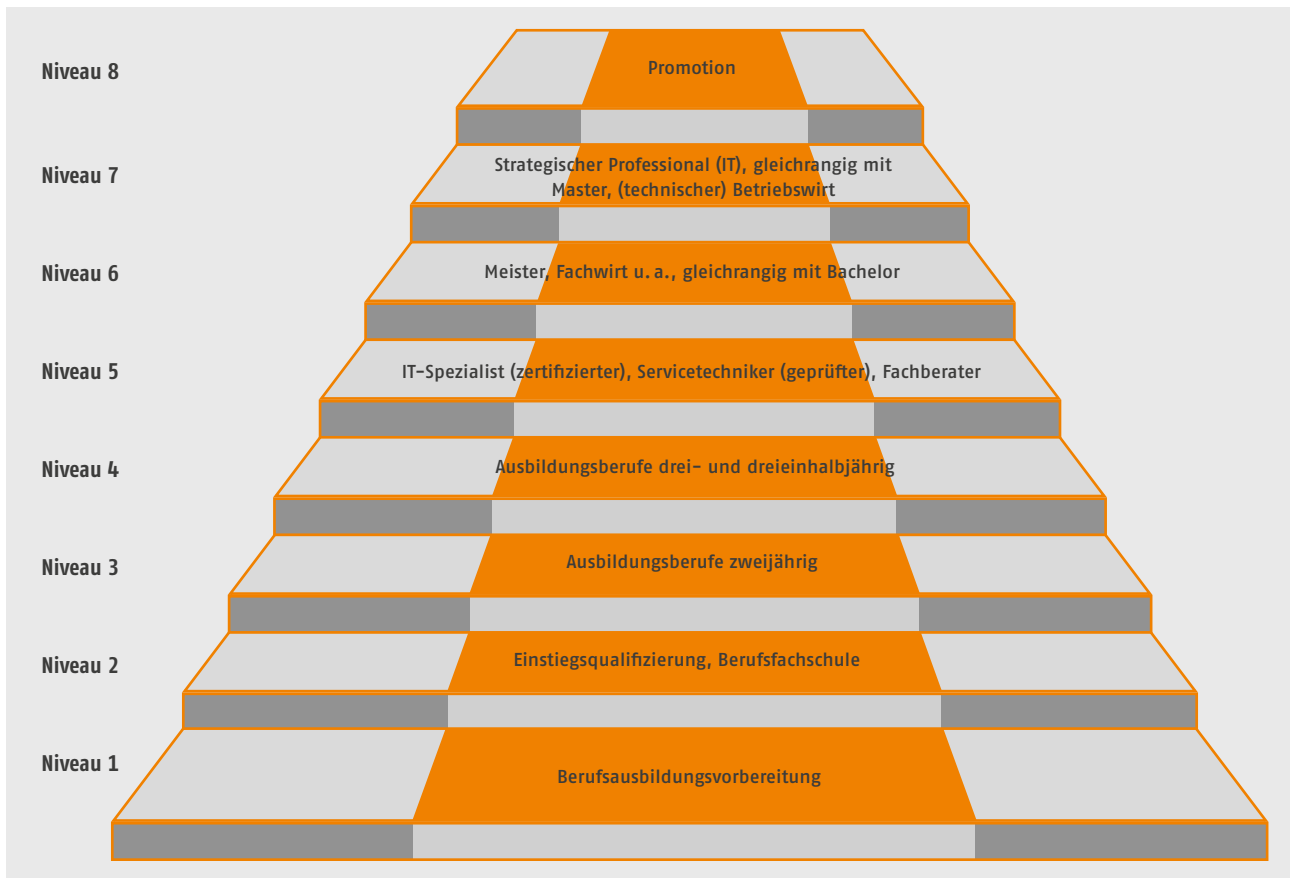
Niveau 8
Promotion

Niveau 7
Strategischer Professional (IT), gleichrangig mit Master, (technischer) Betriebswirt

Niveau 6
Meister, Fachwirt u. a., gleichrangig mit Bachelor

Niveau 5
IT-Spezialist (zertifizierter), Servicetechniker (geprüfter), Fachberater

Niveau 4
Ausbildungsberufe drei- und dreieinhalbjährig

Niveau 3
Ausbildungsberufe zweijährig

Niveau 2
Einstiegsqualifizierung, Berufsfachschule

Niveau 1
Berufsausbildungsvorbereitung